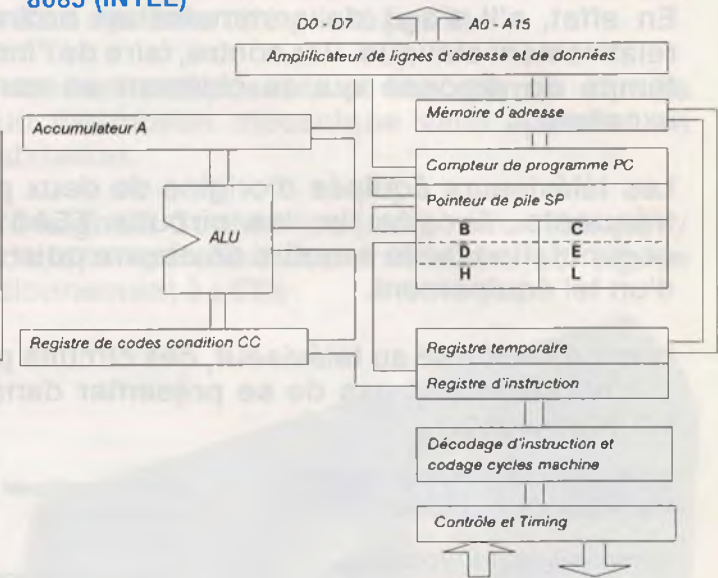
8085 (INTEL)

En effet, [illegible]

D0 - D7

A0 - A15

Amplificateur de lignes d'adresse et de données

Mémoire d'adresse

Accumulateur A

Compteur de programme PC

Pointeur de pile SP

ALU

| B | C |
|---|---|
| D | E |
| H | L |

Registre de codes condition CC

Registre temporaire

Registre d'instruction

Décodage d'instruction et codage cycles machine

Contrôle et Timing